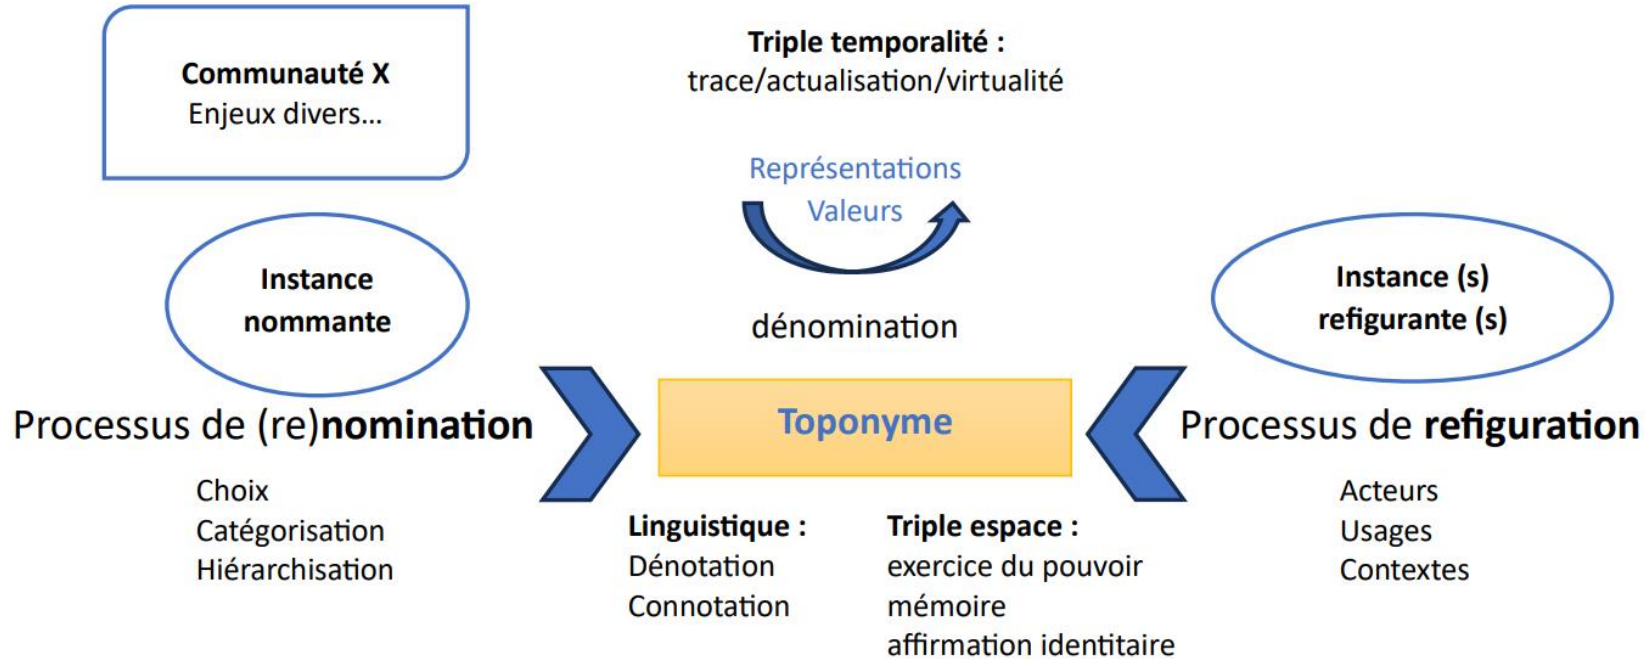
Communauté X
Enjeux divers…

Triple temporalité :
trace/actualisation/virtualité

Représentations
Valeurs

dénomination

Instance nommante

Instance (s) refigurante (s)

Processus de (re)nomination

Toponyme

Processus de refiguration

Choix
Catégorisation
Hiérarchisation

Linguistique :
Dénotation
Connotation

Triple espace :
exercice du pouvoir
mémoire
affirmation identitaire

Acteurs
Usages
Contextes